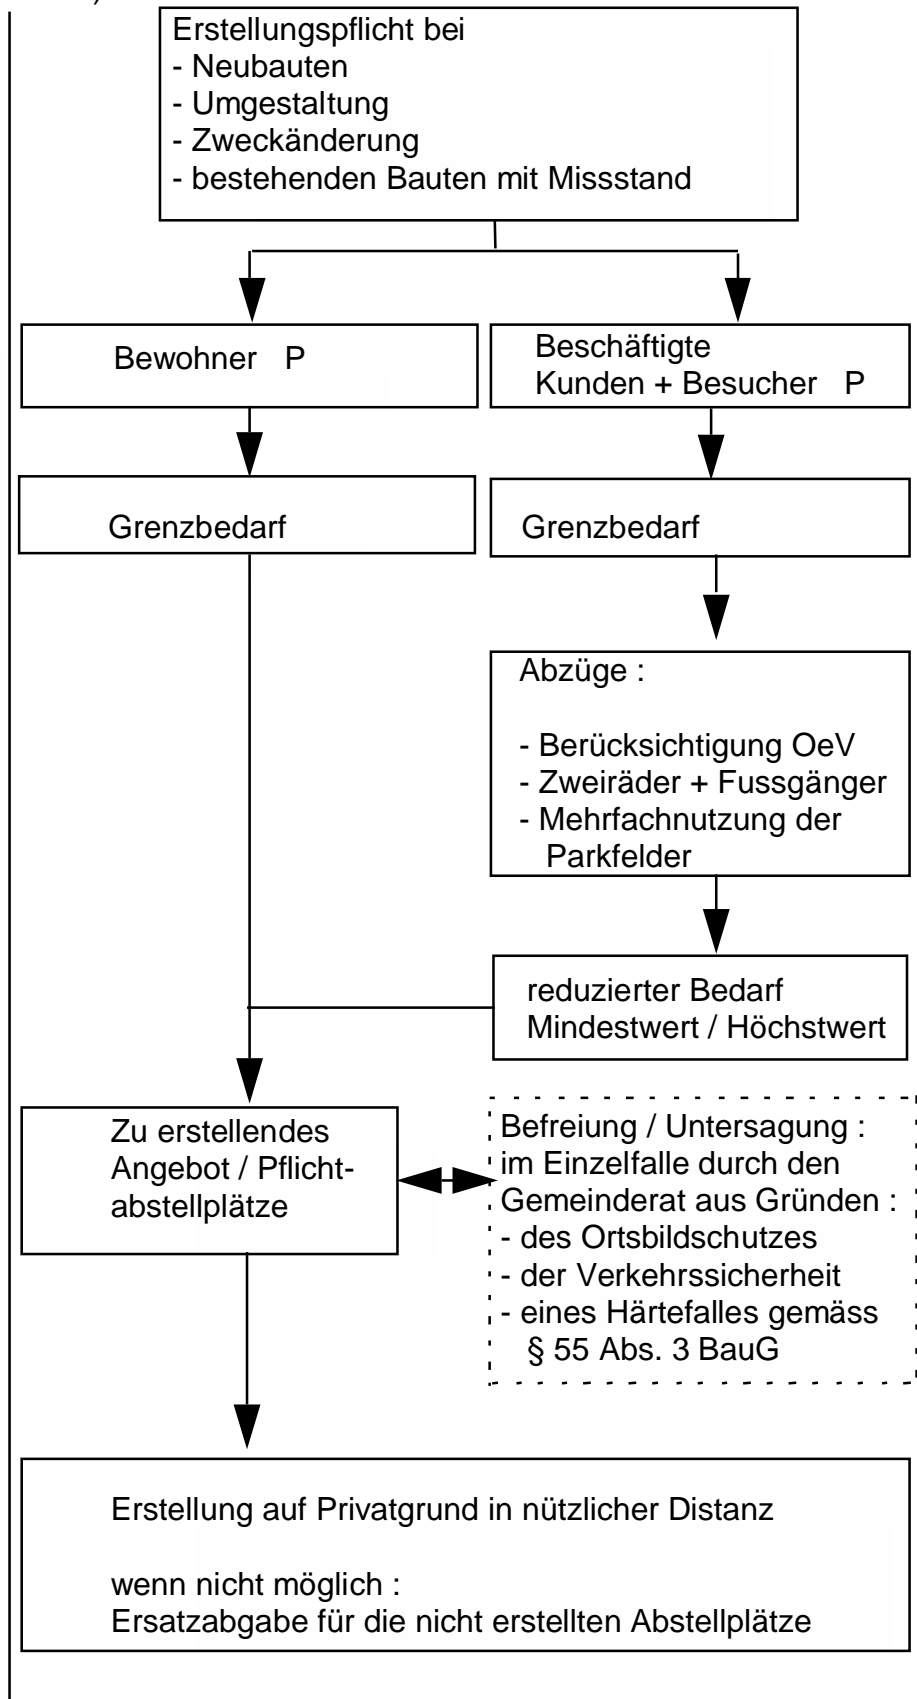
Erstellungspflicht bei
- Neubauten
- Umgestaltung
- Zweckänderung
- bestehenden Bauten mit Missstand

Bewohner P

Beschäftigte
Kunden + Besucher P

Grenzbedarf

Grenzbedarf

Abzüge :

- Berücksichtigung OeV
- Zweiräder + Fussgänger
- Mehrfachnutzung der Parkfelder

reduzierter Bedarf
Mindestwert / Höchstwert

Zu erstellendes Angebot / Pflichtabstellplätze

Befreiung / Untersagung :
im Einzelfalle durch den Gemeinderat aus Gründen :
- des Ortsbildschutzes
- der Verkehrssicherheit
- eines Härtefalles gemäss § 55 Abs. 3 BauG

Erstellung auf Privatgrund in nützlicher Distanz

wenn nicht möglich :
Ersatzabgabe für die nicht erstellten Abstellplätze